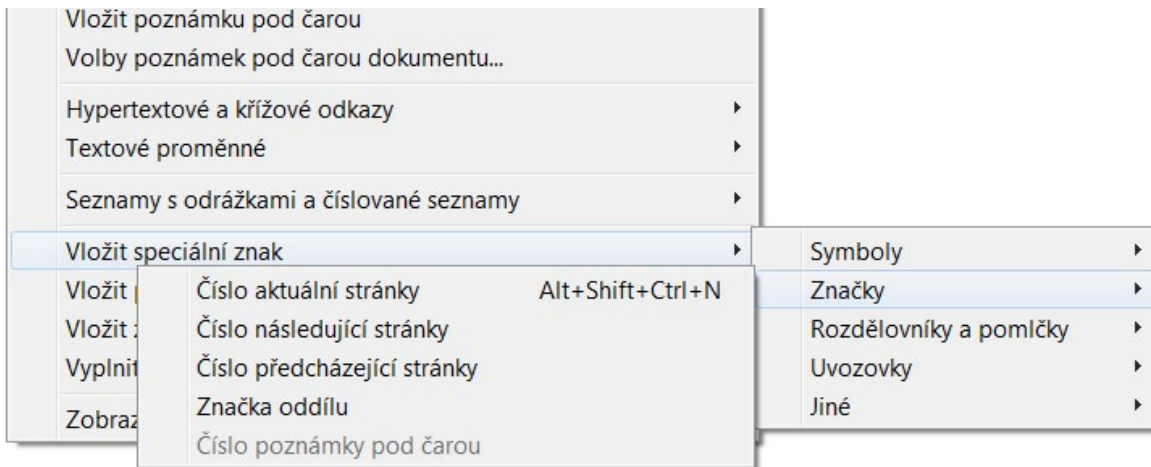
Vložit poznámku pod čarou
Volby poznámek pod čarou dokumentu...

Hypertextové a křížové odkazy
Textové proměnné

Seznamy s odrážkami a číslované seznamy

Vložit speciální znak
Vložit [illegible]
Vložit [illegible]
Vyplnit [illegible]

Zobraz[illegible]

Číslo aktuální stránky Alt+Shift+Ctrl+N
Číslo následující stránky
Číslo předcházející stránky
Značka oddílu
Číslo poznámky pod čarou

Symboly
Značky
Rozdělovníky a pomlčky
Uvozovky
Jiné